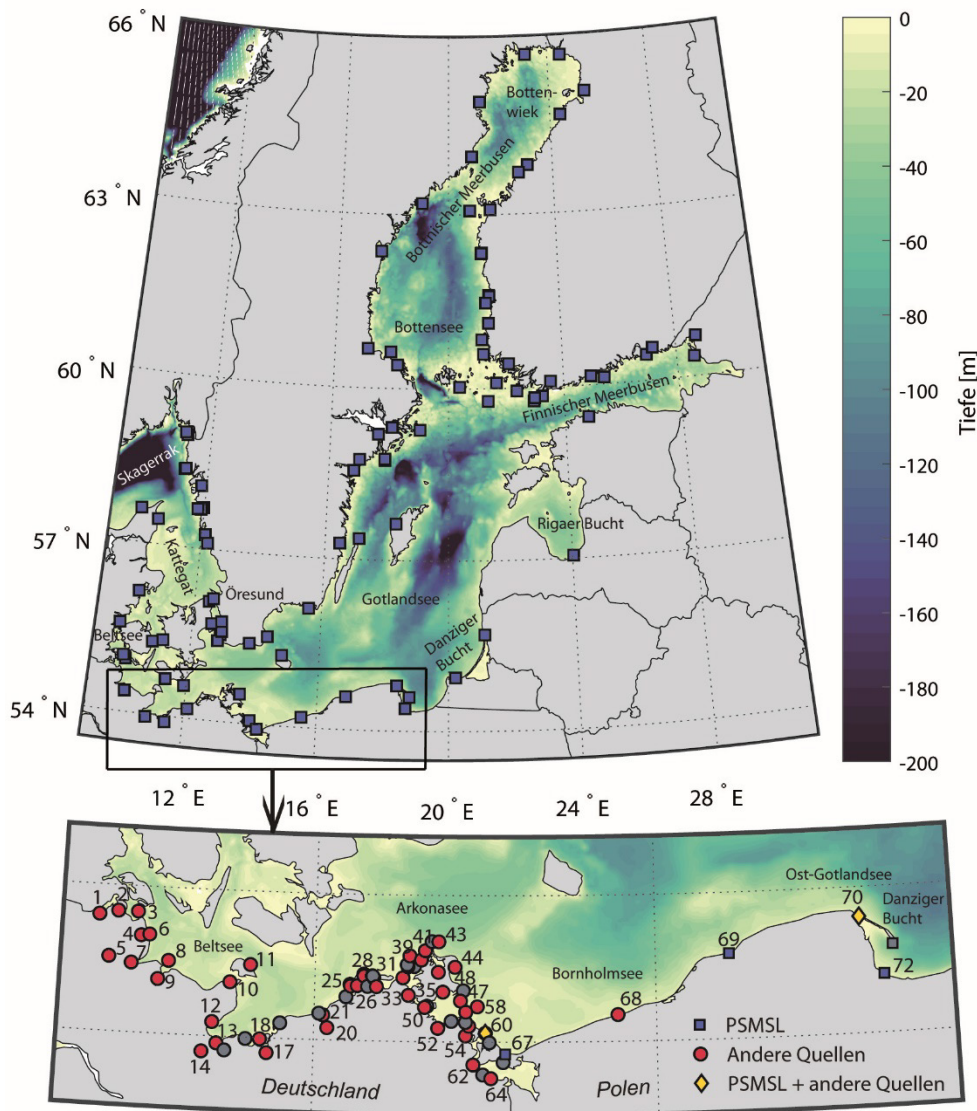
66 °N
63 °N
60 °N
57 °N
54 °N
12 °E
16 °E
20 °E
24 °E
28 °E

Botten-wiek
Bottnischer Meerbusen
Bottensee
Finnischer Meerbusen
Skagerrak
Kattegat
Rigaer Bucht
Öresund
Gotlandsee
Beltsee
Danziger Bucht

0
-20
-40
-60
-80
-100
-120
-140
-160
-180
-200
Tiefe [m]

Ost-Gotlandsee
Danziger Bucht
Arkonasee
Beltsee
Bornholmsee
Deutschland
Polen

1 2 3 4 5 6 7 8 9 10 11 12 13 14 17 18 20 21 25 26 28 31 33 35 39 41 43 44 47 48 50 52 54 58 60 62 64 67 68 69 70 72

PSMSL
Andere Quellen
PSMSL + andere Quellen